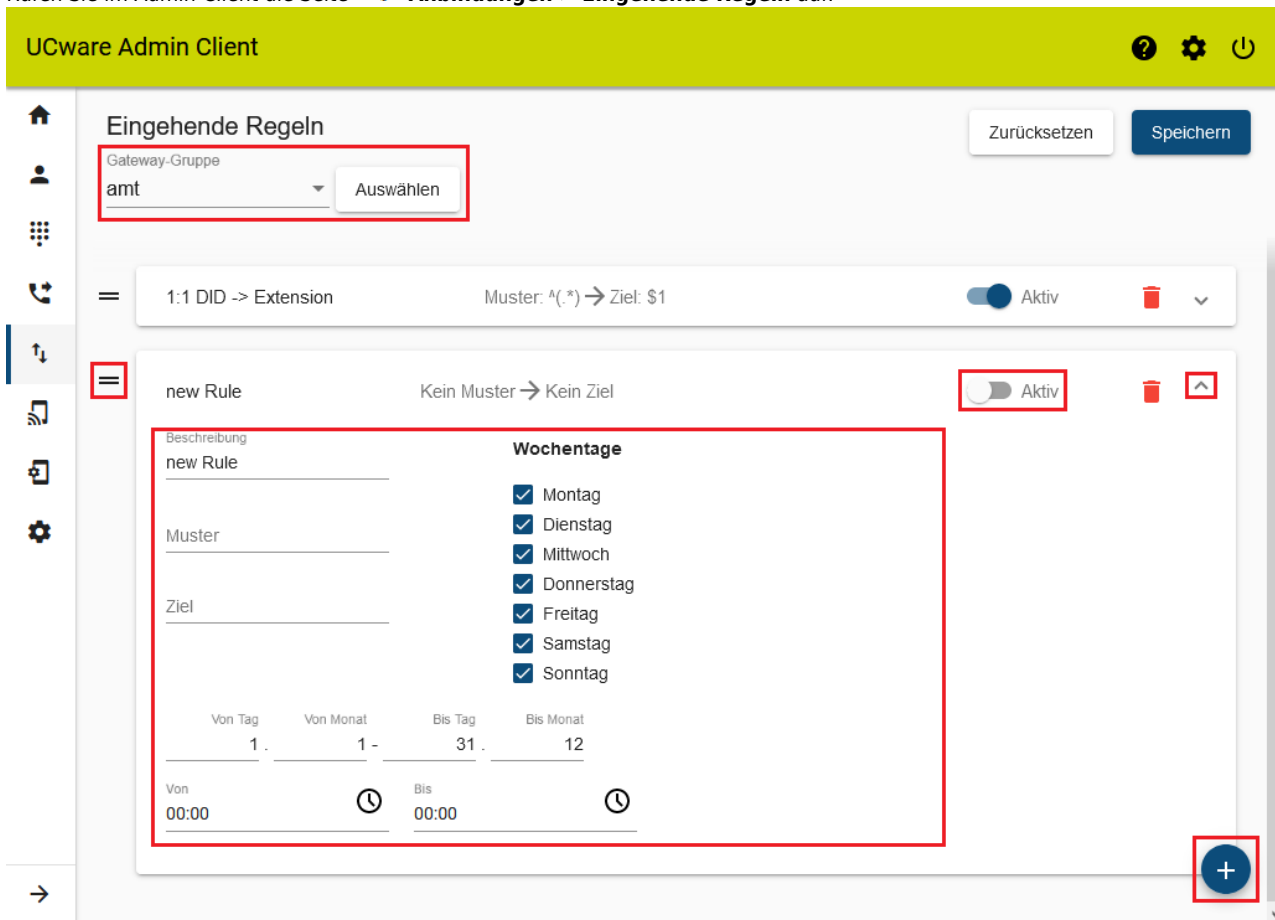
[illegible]

UCware Admin Client

Eingehende Regeln

Zurücksetzen

Speichern

Gateway-Gruppe
amt

Auswählen

1:1 DID -> Extension

Muster: ^(.*) → Ziel: $1

Aktiv

new Rule

Kein Muster → Kein Ziel

Aktiv

Beschreibung
new Rule

Muster

Ziel

Wochentage

Montag
Dienstag
Mittwoch
Donnerstag
Freitag
Samstag
Sonntag

| Von Tag | Von Monat | Bis Tag | Bis Monat |
|---|---|---|---|
| 1 . | 1 - | 31 . | 12 |

Von
00:00

Bis
00:00

+